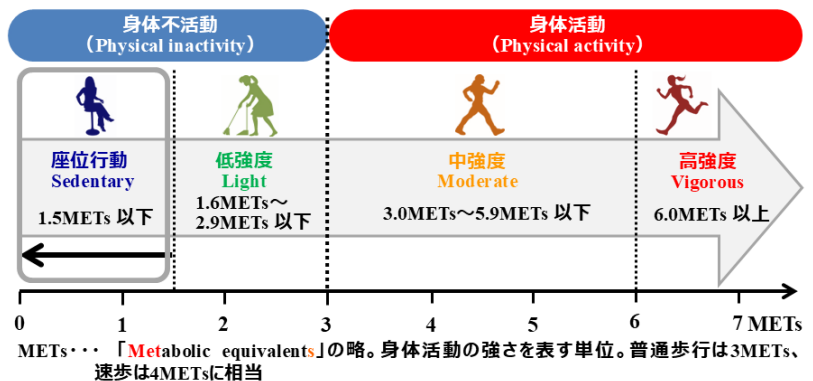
身体不活動
（Physical inactivity）

身体活動
（Physical activity）

座位行動
Sedentary
1.5METs 以下

低強度
Light
1.6METs～
2.9METs 以下

中強度
Moderate
3.0METs～5.9METs 以下

高強度
Vigorous
6.0METs 以上

0 1 2 3 4 5 6 7 METs

METs・・・「Metabolic equivalents」の略。身体活動の強さを表す単位。普通歩行は3METs、速歩は4METsに相当